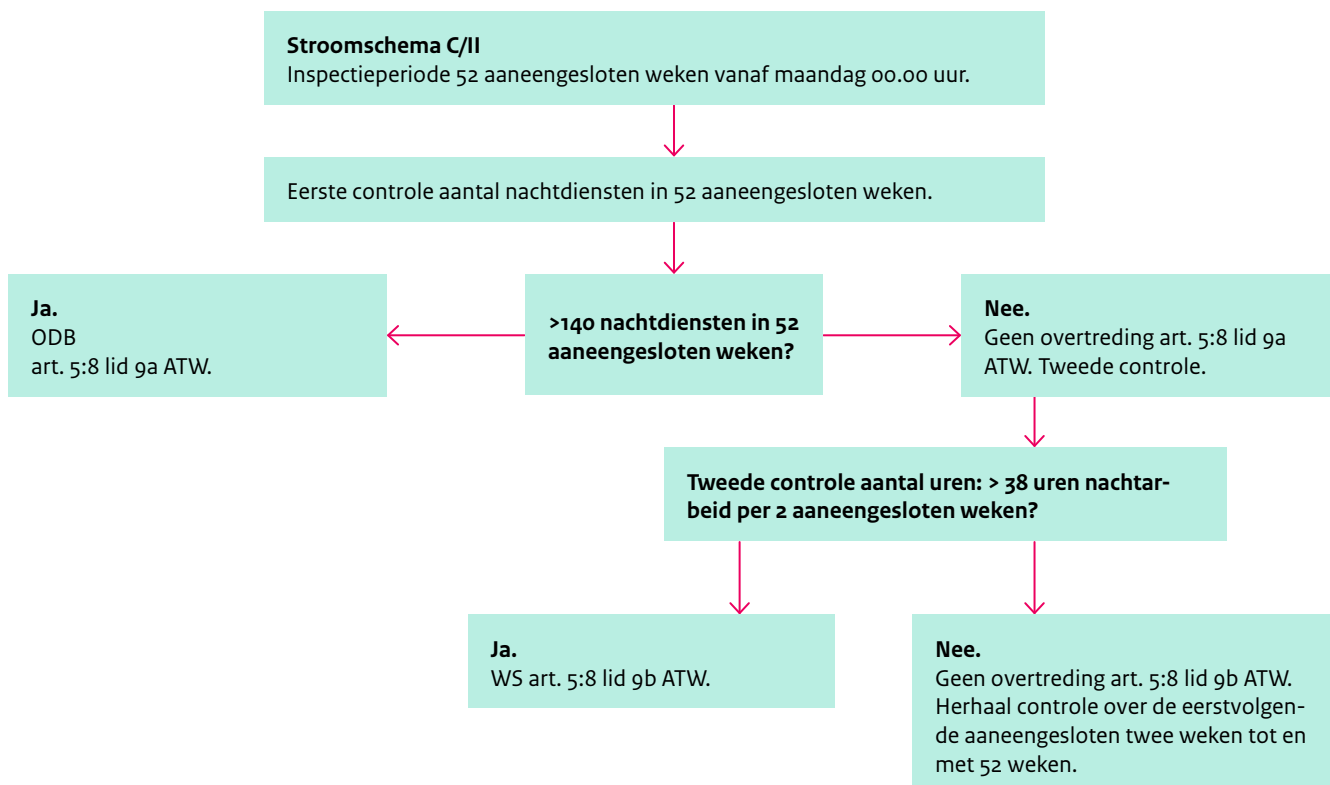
**Stroomschema C/II**
Inspectieperiode 52 aaneengesloten weken vanaf maandag 00.00 uur.

Eerste controle aantal nachtdiensten in 52 aaneengesloten weken.

**>140 nachtdiensten in 52 aaneengesloten weken?**

**Ja.**
ODB
art. 5:8 lid 9a ATW.

**Nee.**
Geen overtreding art. 5:8 lid 9a ATW. Tweede controle.

**Tweede controle aantal uren: > 38 uren nachtarbeid per 2 aaneengesloten weken?**

**Ja.**
WS art. 5:8 lid 9b ATW.

**Nee.**
Geen overtreding art. 5:8 lid 9b ATW. Herhaal controle over de eerstvolgende aaneengesloten twee weken tot en met 52 weken.